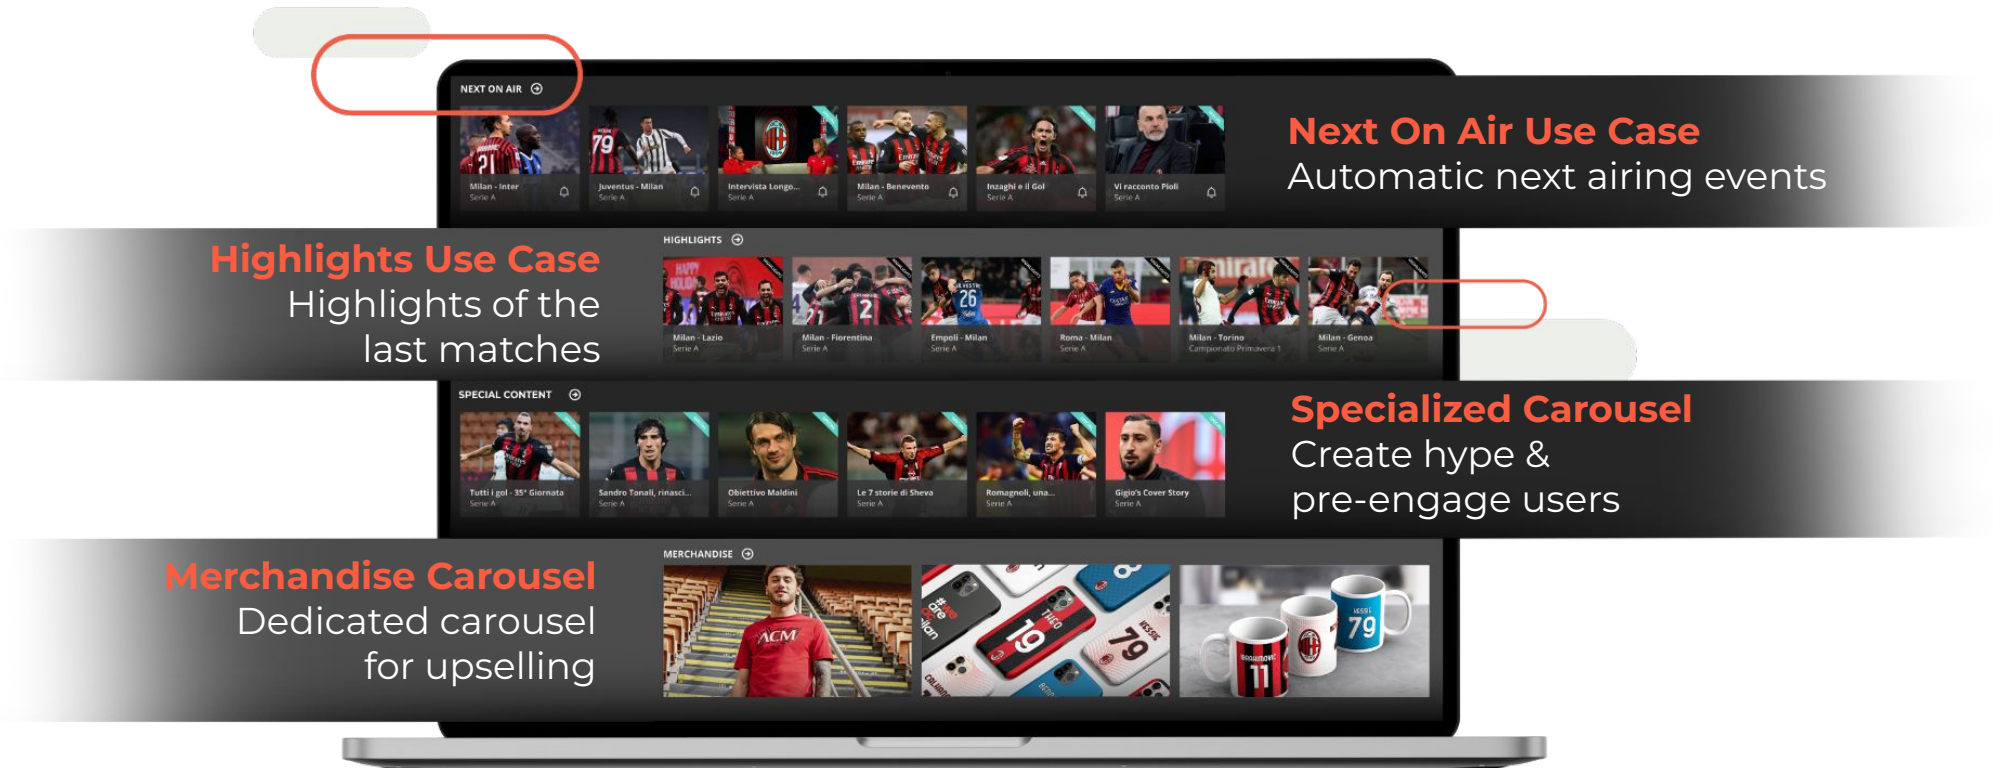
NEXT ON AIR

Milan - Inter
Serie A

Juventus - Milan
Serie A

Intervista Longo...
Serie A

Milan - Benevento
Serie A

Inzaghi e il Gol
Serie A

Vi racconto Pioli
Serie A

Next On Air Use Case
Automatic next airing events

Highlights Use Case
Highlights of the last matches

HIGHLIGHTS

Milan - Lazio
Serie A

Milan - Fiorentina
Serie A

Empoli - Milan
Serie A

Roma - Milan
Serie A

Milan - Torino
Campionato Primavera 1

Milan - Genoa
Serie A

SPECIAL CONTENT

Tutti i gol - 35° Giornata
Serie A

Sandro Tonali, rinasci...
Serie A

Obiettivo Maldini
Serie A

Le 7 storie di Sheva
Serie A

Romagnoli, una...
Serie A

Gigio's Cover Story
Serie A

Specialized Carousel
Create hype & pre-engage users

Merchandise Carousel
Dedicated carousel for upselling

MERCHANDISE